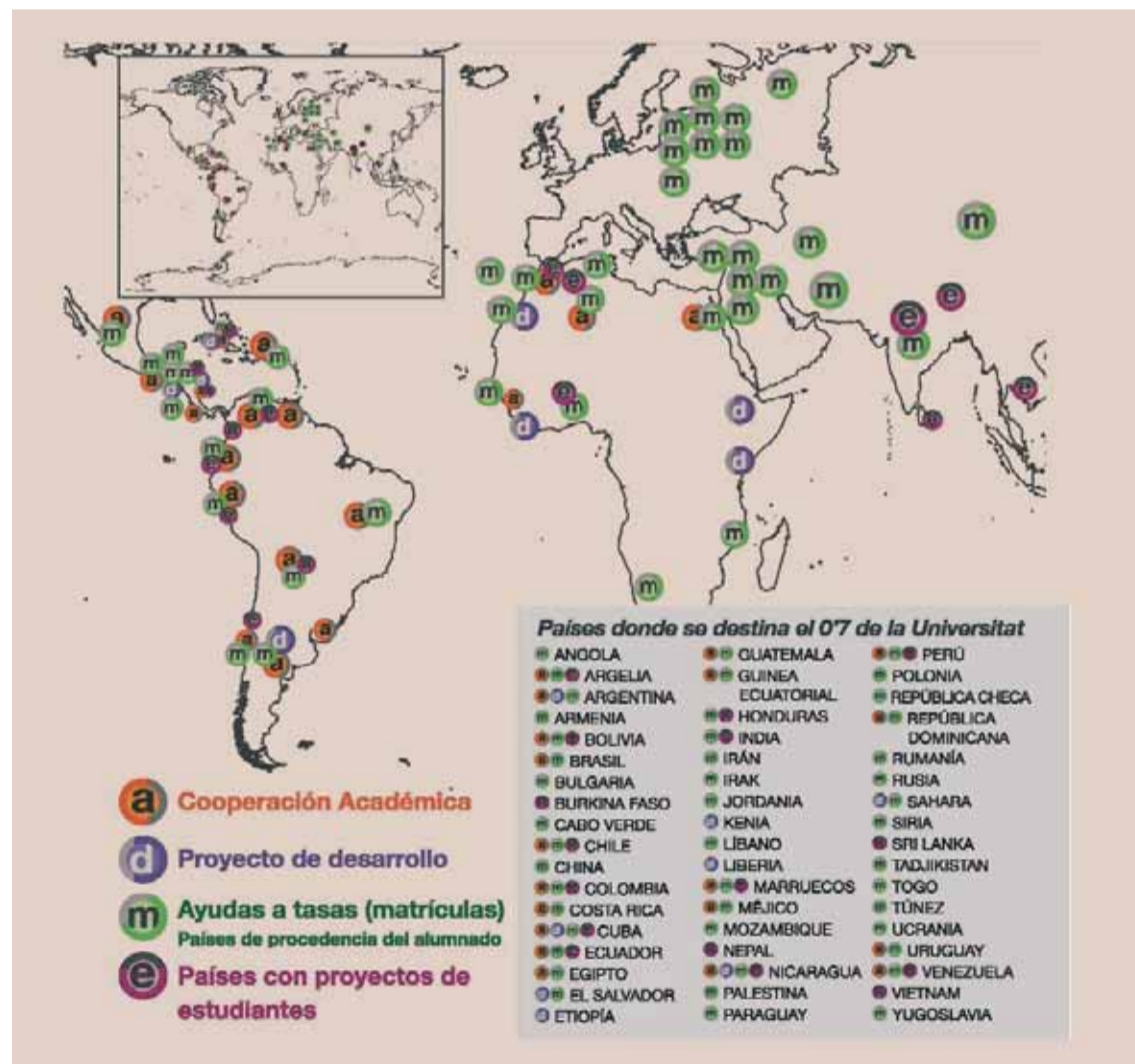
Países donde se destina el 0'7 de la Universitat

ANGOLA
ARGELIA
ARGENTINA
ARMENIA
BOLIVIA
BRASIL
BULGARIA
BURKINA FASO
CABO VERDE
CHILE
CHINA
COLOMBIA
COSTA RICA
CUBA
ECUADOR
EGIPTO
EL SALVADOR
ETIOPÍA

GUATEMALA
GUINEA ECUATORIAL
HONDURAS
INDIA
IRÁN
IRAK
JORDANIA
KENIA
LÍBANO
LIBERIA
MARRUECOS
MÉJICO
MOZAMBIQUE
NEPAL
NICARAGUA
PALESTINA
PARAGUAY

PERÚ
POLONIA
REPÚBLICA CHECA
REPÚBLICA DOMINICANA
RUMANÍA
RUSIA
SAHARA
SIRIA
SRI LANKA
TADJIKISTAN
TOGO
TÚNEZ
UCRANIA
URUGUAY
VENEZUELA
VIETNAM
YUGOSLAVIA

a Cooperación Académica
d Proyecto de desarrollo
m Ayudas a tasas (matrículas)
Países de procedencia del alumnado
e Países con proyectos de estudiantes